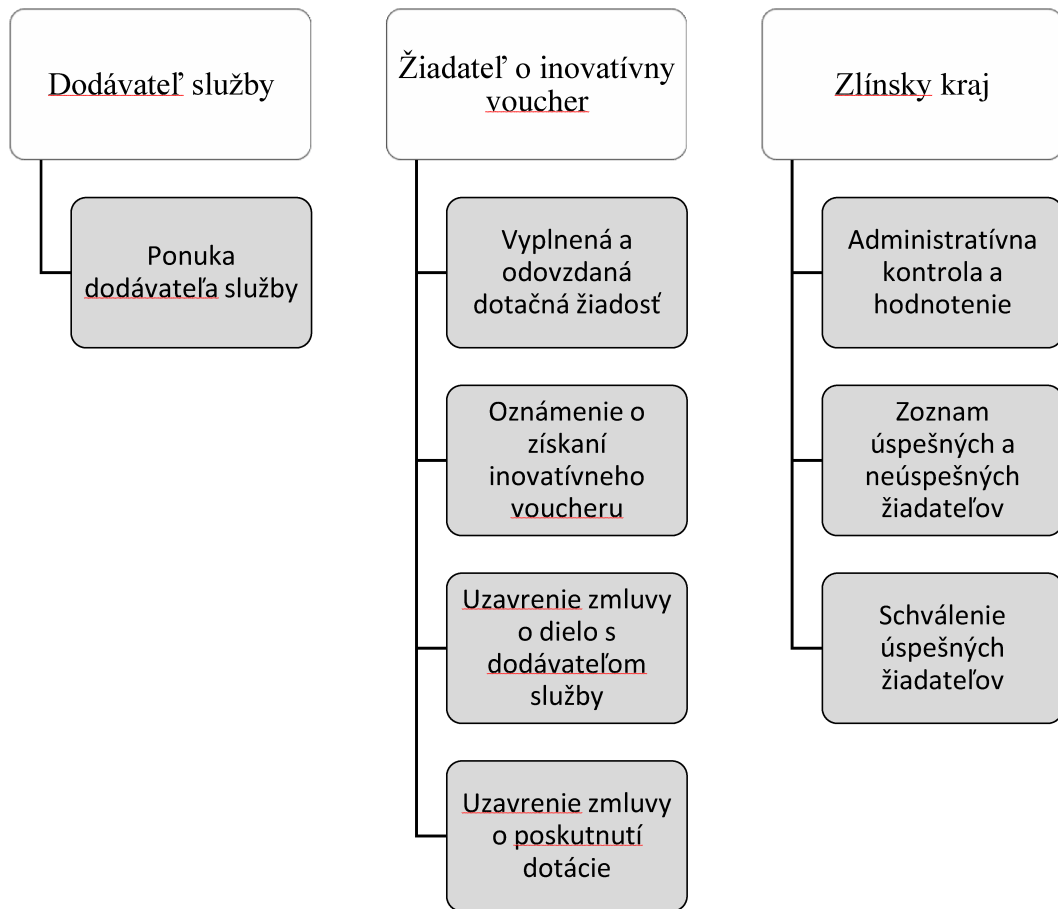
Dodávateľ služby

Ponuka dodávateľa služby

Žiadateľ o inovatívny voucher

Vyplnená a odovzdaná dotačná žiadosť

Oznámenie o získaní inovatívneho voucheru

Uzavrenie zmluvy o dielo s dodávateľom služby

Uzavrenie zmluvy o poskutnutí dotácie

Zlínsky kraj

Administratívna kontrola a hodnotenie

Zoznam úspešných a neúspešných žiadateľov

Schválenie úspešných žiadateľov